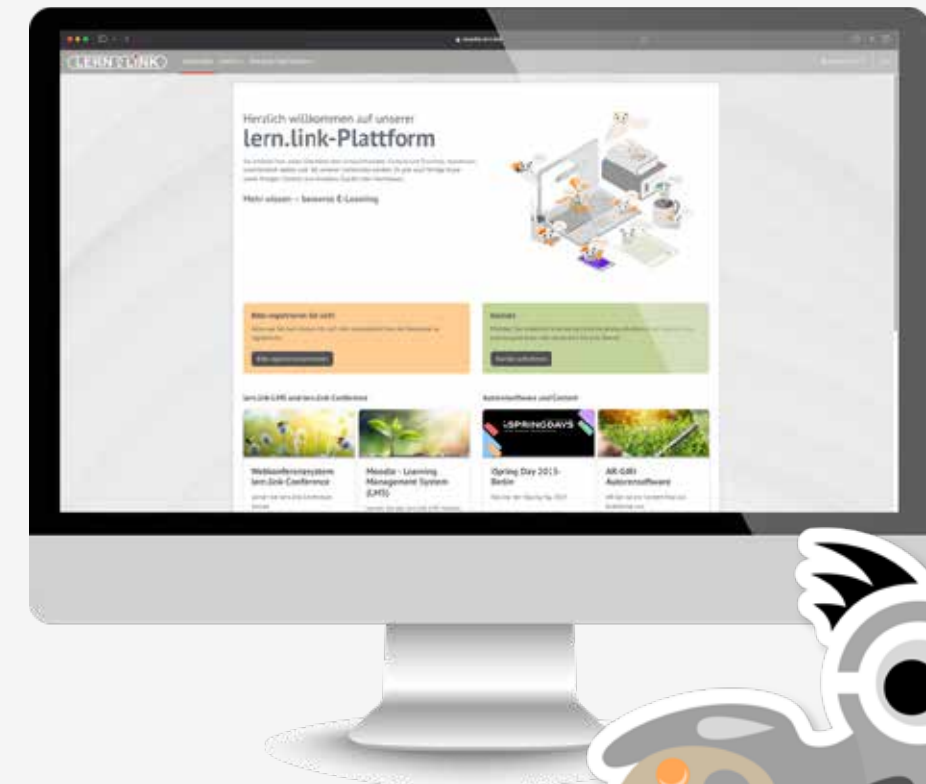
LERN LINK

Herzlich willkommen auf unserer
lern.link-Plattform

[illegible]

Mehr wissen – besseres E-Learning

Bitte registrieren Sie sich!

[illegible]

Bitte registrieren

Kontakt

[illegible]

Kontakt aufnehmen

lern.link LMS und lern.link Conference

Autorensoftware und Content

iSPRINGDAYS

Webkonferenzsystem lern.link Conference

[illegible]

Moodle – Learning Management System (LMS)

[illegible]

iSpring Day 2015 Berlin

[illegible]

AR-GRI Autorensoftware

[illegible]